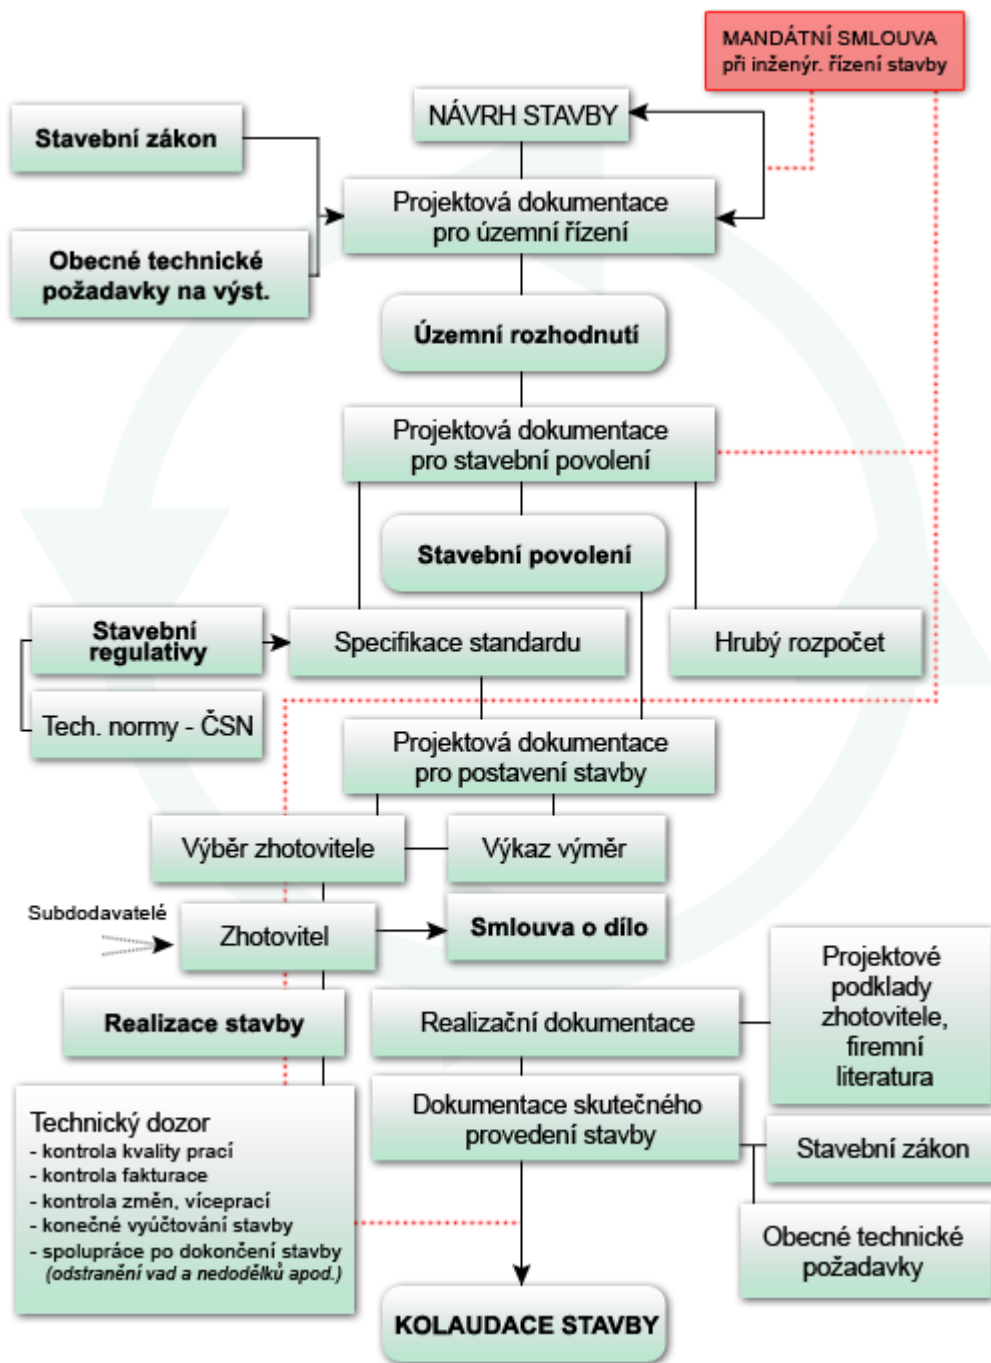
MANDÁTNÍ SMLOUVA
při inženýr. řízení stavby

Stavební zákon

NÁVRH STAVBY

Projektová dokumentace pro územní řízení

Obecné technické požadavky na výst.

Územní rozhodnutí

Projektová dokumentace pro stavební povolení

Stavební povolení

Stavební regulativy

Specifikace standardu

Hrubý rozpočet

Tech. normy - ČSN

Projektová dokumentace pro postavení stavby

Výběr zhotovitele

Výkaz výměr

Subdodavatelé

Zhotovitel

Smlouva o dílo

Projektové podklady zhotovitele, firemní literatura

Realizace stavby

Realizační dokumentace

Technický dozor
- kontrola kvality prací
- kontrola fakturace
- kontrola změn, víceprací
- konečné vyúčtování stavby
- spolupráce po dokončení stavby (odstranění vad a nedodělků apod.)

Dokumentace skutečného provedení stavby

Stavební zákon

Obecné technické požadavky

KOLAUDACE STAVBY